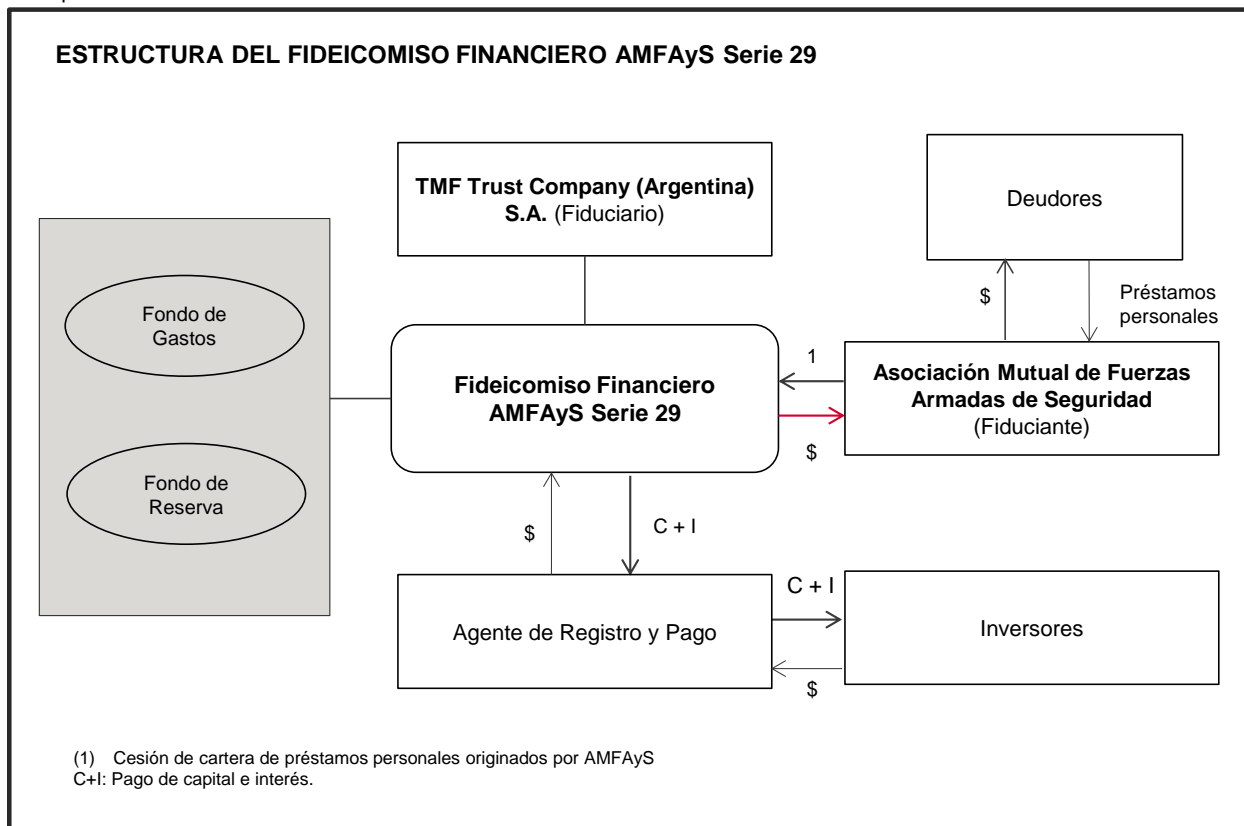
ESTRUCTURA DEL FIDEICOMISO FINANCIERO AMFAyS Serie 29

TMF Trust Company (Argentina) S.A. (Fiduciario)

Deudores

Fondo de Gastos

Fondo de Reserva

$

Préstamos personales

Fideicomiso Financiero AMFAyS Serie 29

1

Asociación Mutual de Fuerzas Armadas de Seguridad (Fiduciante)

$

$

C + I

Agente de Registro y Pago

C + I

Inversores

$

(1) Cesión de cartera de préstamos personales originados por AMFAyS
C+I: Pago de capital e interés.